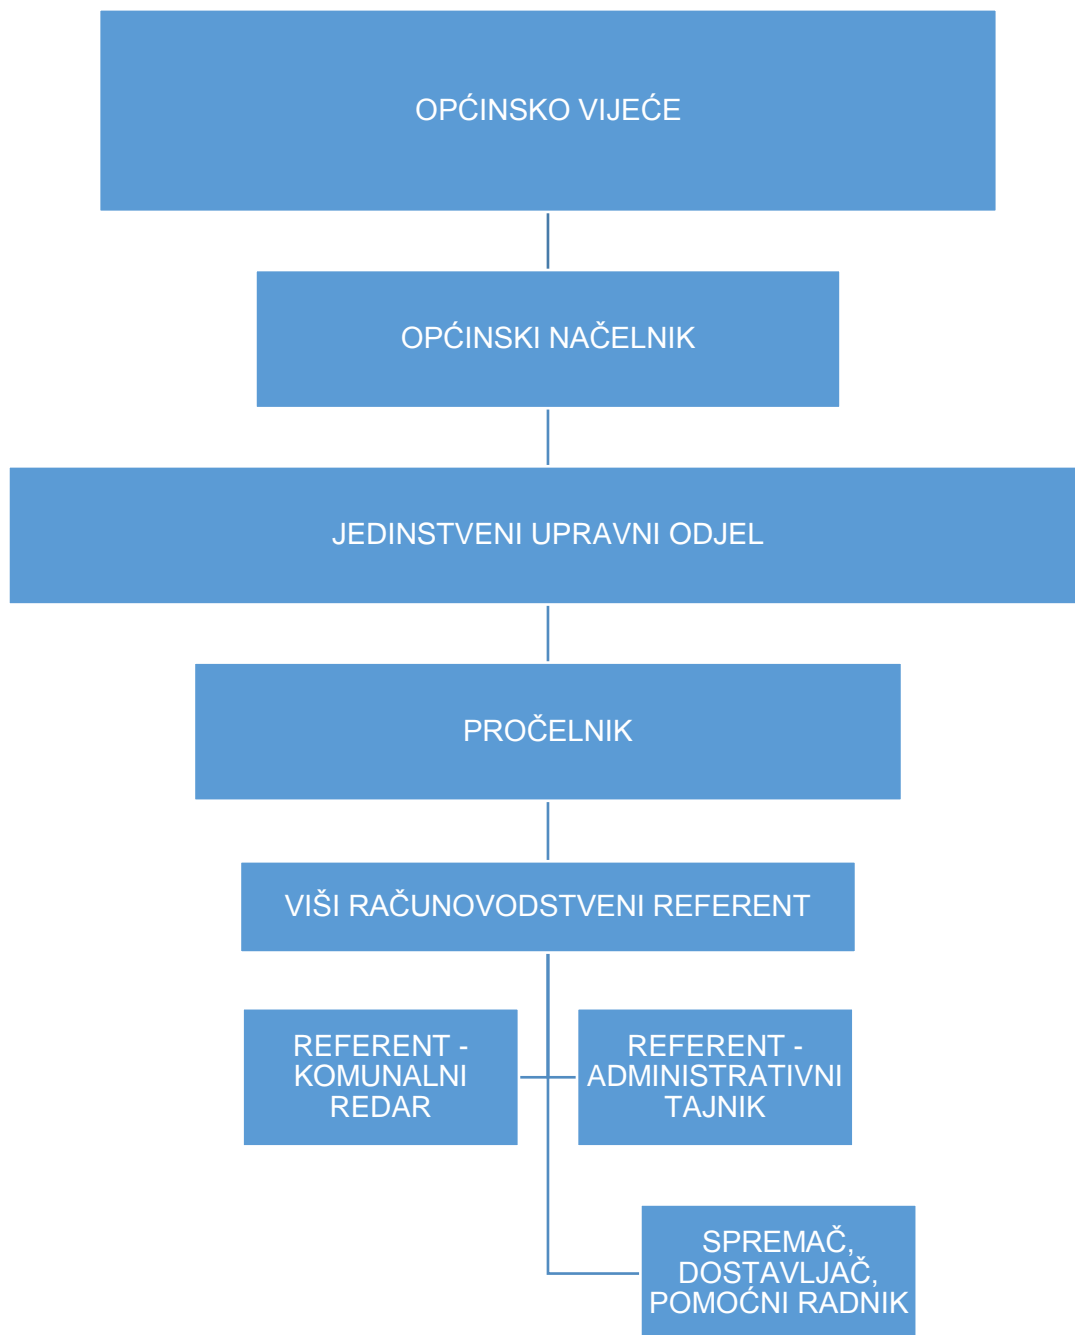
OPĆINSKO VIJEĆE

OPĆINSKI NAČELNIK

JEDINSTVENI UPRAVNI ODJEL

PROČELNIK

VIŠI RAČUNOVODSTVENI REFERENT

REFERENT - KOMUNALNI REDAR

REFERENT - ADMINISTRATIVNI TAJNIK

SPREMAČ, DOSTAVLJAČ, POMOĆNI RADNIK